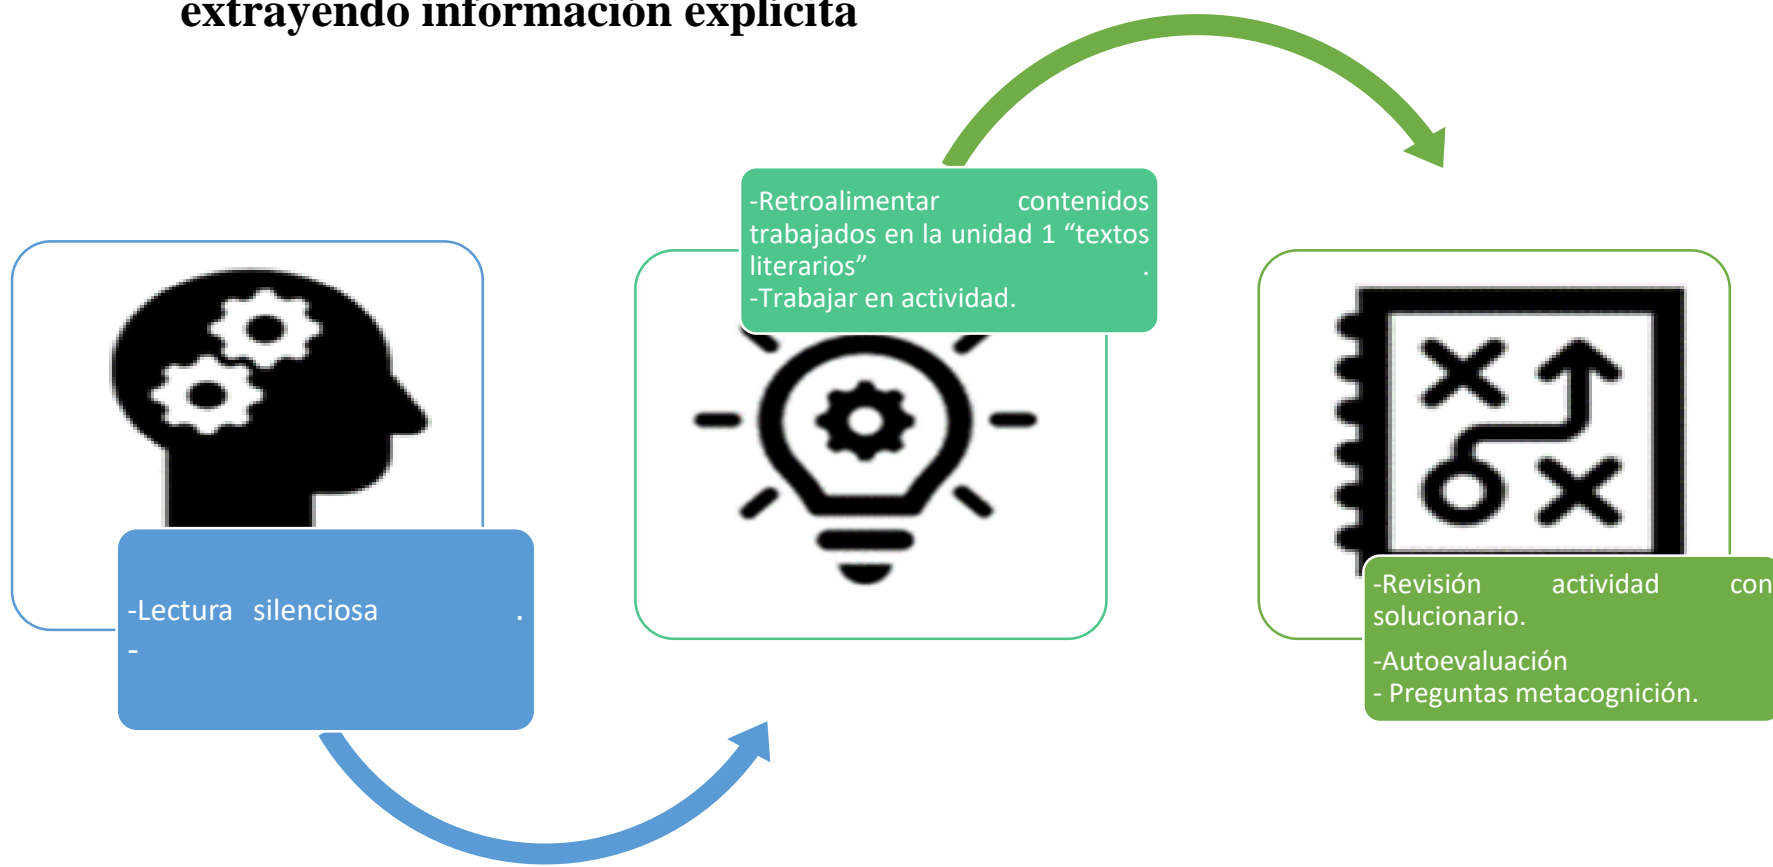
extrayendo información explícita

-Lectura silenciosa .
-

-Retroalimentar contenidos trabajados en la unidad 1 “textos literarios” .
-Trabajar en actividad.

-Revisión actividad con solucionario.

-Autoevaluación
- Preguntas metacognición.